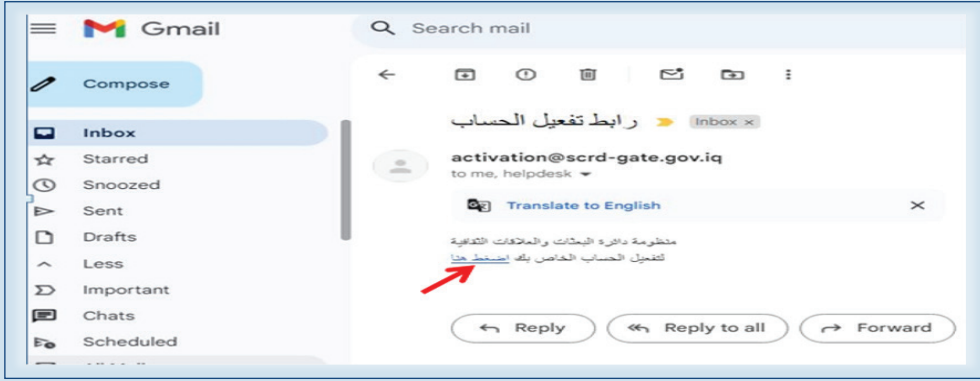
Gmail

Search mail

Compose

Inbox

Starred

Snoozed

Sent

Drafts

Less

Important

Chats

Scheduled

رابط تفعيل الحساب

Inbox ×

activation@scrd-gate.gov.iq

to me, helpdesk

Translate to English

منظومة دائرة البعثات والعلاقات الثقافية

لتفعيل الحساب الخاص بك اضغط هنا

Reply

Reply to all

Forward